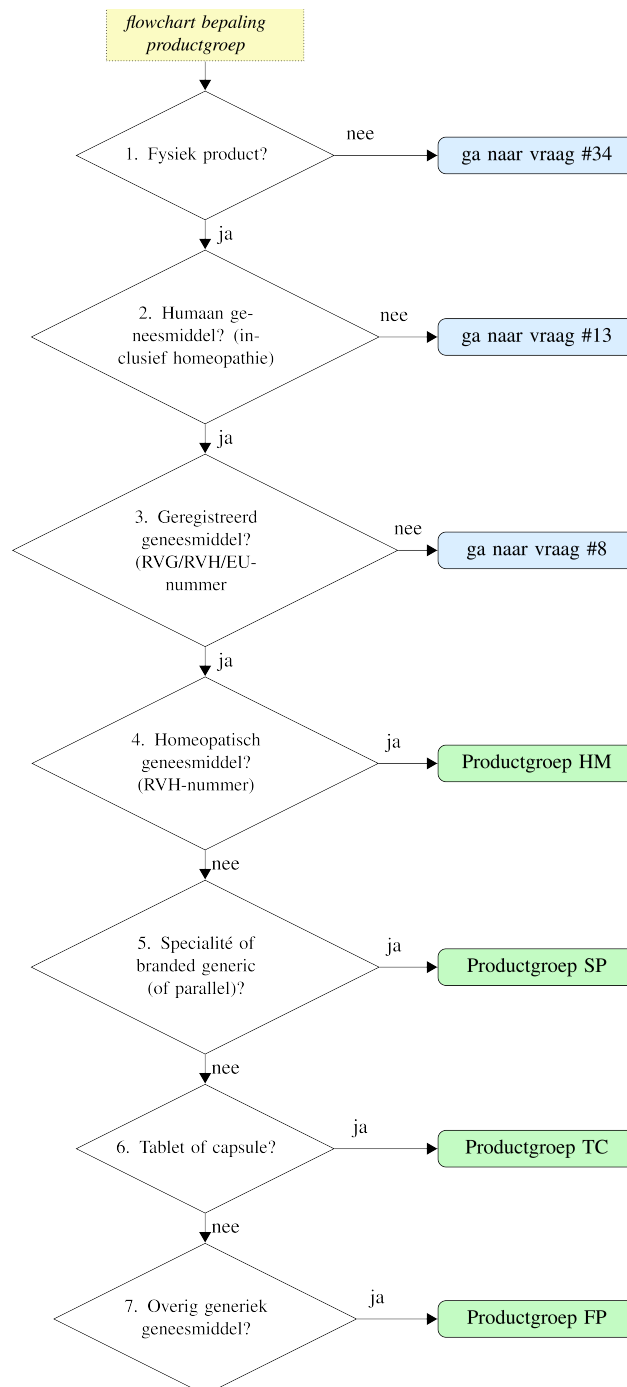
flowchart bepaling productgroep

1. Fysiek product?

nee

ga naar vraag #34

ja

2. Humaan geneesmiddel? (inclusief homeopathie)

nee

ga naar vraag #13

ja

3. Geregistreerd geneesmiddel? (RVG/RVH/EU-nummer

nee

ga naar vraag #8

ja

4. Homeopatisch geneesmiddel? (RVH-nummer)

ja

Productgroep HM

nee

5. Specialité of branded generic (of parallel)?

ja

Productgroep SP

nee

6. Tablet of capsule?

ja

Productgroep TC

nee

7. Overig generiek geneesmiddel?

ja

Productgroep FP